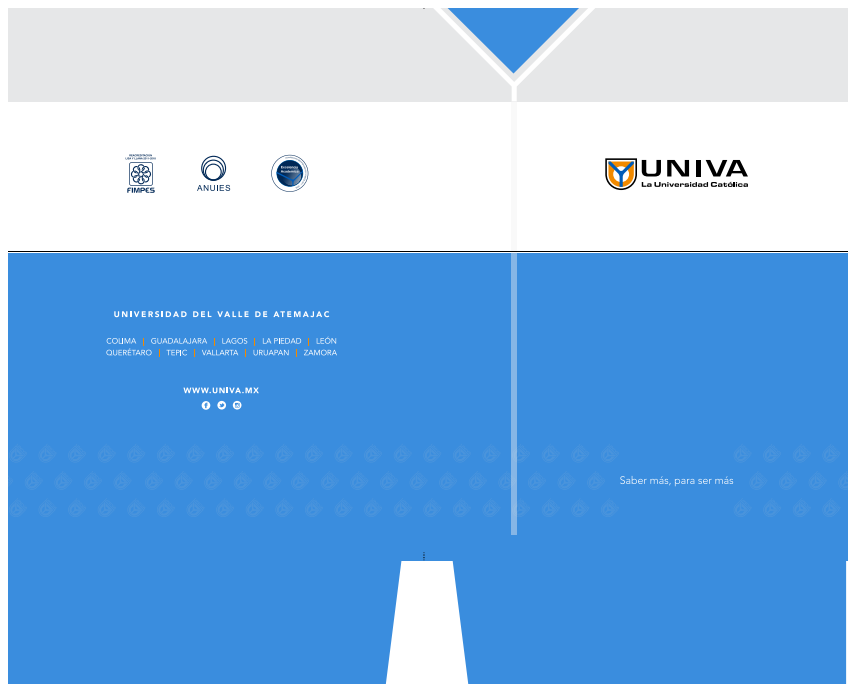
FIMPES

ANUIES

UNIVA
La Universidad Católica

UNIVERSIDAD DEL VALLE DE ATEMAJAC

COLIMA | GUADALAJARA | LAGOS | LA PIEDAD | LEÓN
QUERÉTARO | TEPIC | VALLARTA | URUAPAN | ZAMORA

WWW.UNIVA.MX

Saber más, para ser más